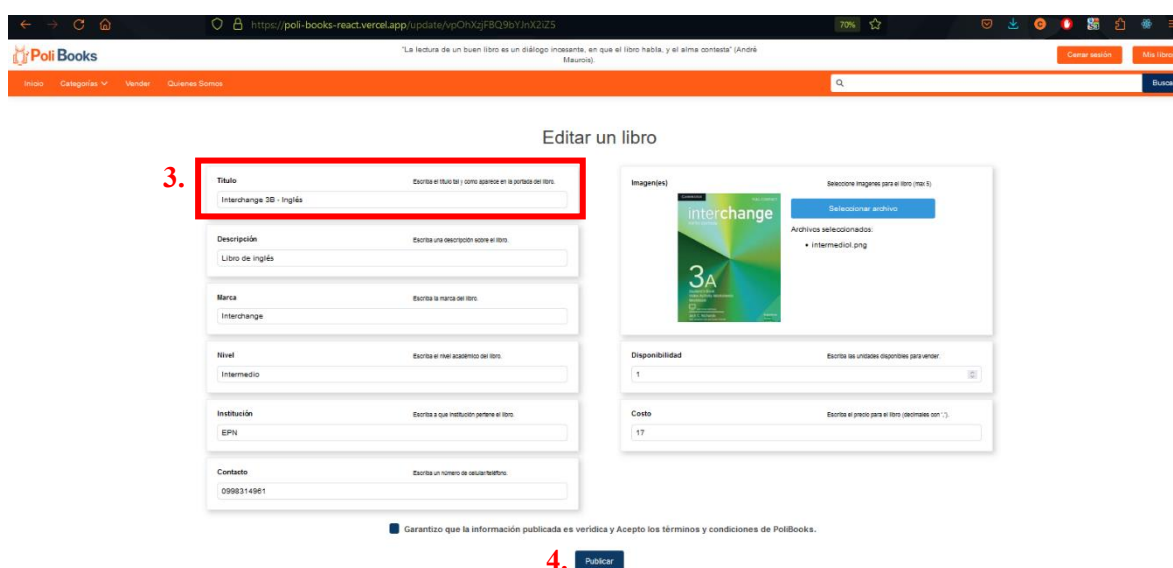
https://poli-books-react.vercel.app/update/vpOhXzjFBQ9bYJnX2iZ5

70%

Poli Books

"La lectura de un buen libro es un diálogo incesante, en que el libro habla, y el alma contesta" (André Maurois).

Cerrar sesión

Mis libro

Inicio Categorías Vender Quienes Somos

Busca

Editar un libro

3.

Título

Escriba el título tal y como aparece en la portada del libro.

Interchange 3B - Inglés

Descripción

Escriba una descripción sobre el libro.

Libro de inglés

Marca

Escriba la marca del libro.

Interchange

Nivel

Escriba el nivel académico del libro.

Intermedio

Institución

Escriba a que institución pertene el libro.

EPN

Contacto

Escriba un número de celular/teléfono.

0998314961

Imagen(es)

interchange

3A

Seleccione imagenes para el libro (max 5)

Seleccionar archivo

Archivos seleccionados:

• intermediol.png

Disponibilidad

Escriba las unidades disponibles para vender.

1

Costo

Escriba el precio para el libro (decimales con '.').

17

Garantizo que la información publicada es verídica y Acepto los términos y condiciones de PoliBooks.

4.

Publicar